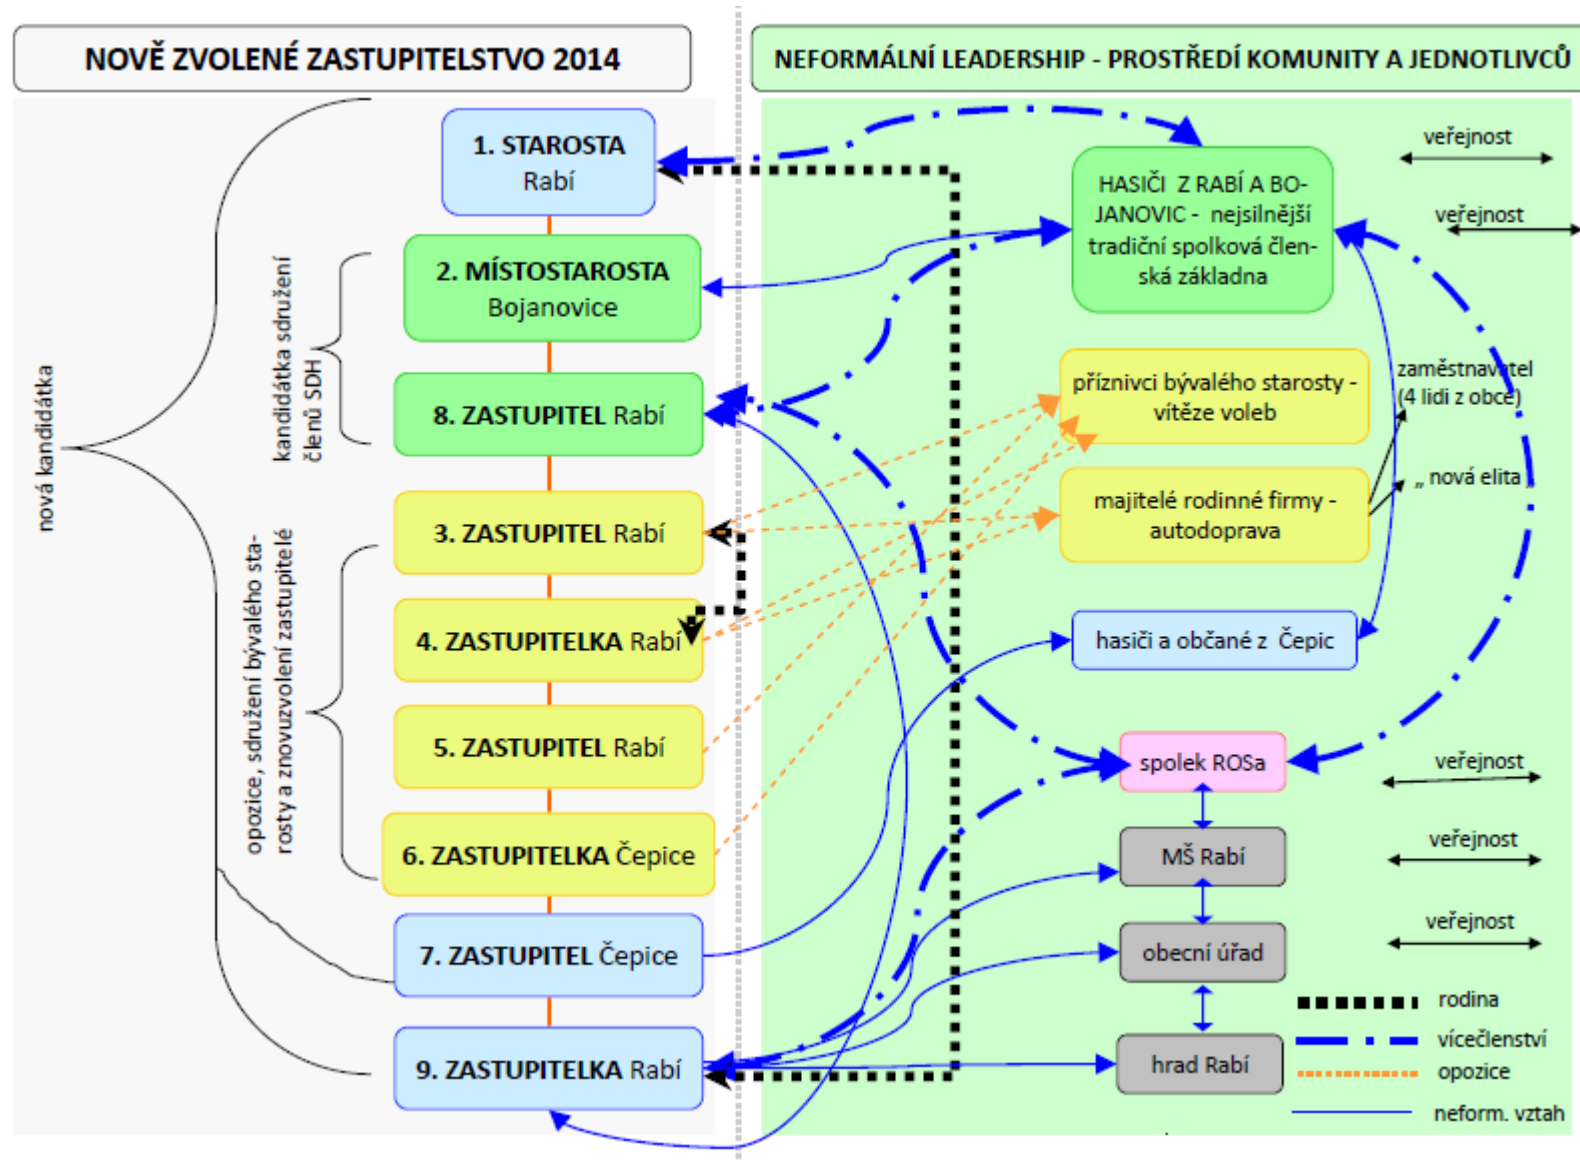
NOVĚ ZVOLENÉ ZASTUPITELSTVO 2014

NEFORMÁLNÍ LEADERSHIP - PROSTŘEDÍ KOMUNITY A JEDNOTLIVCŮ

nová kandidátka

kandidátka sdružení členů SDH

opozice, sdružení bývalého starosty a znovuzvolení zastupitelé

1. STAROSTA Rabí

2. MÍSTOSTAROSTA Bojanovice

8. ZASTUPITEL Rabí

3. ZASTUPITEL Rabí

4. ZASTUPITELKA Rabí

5. ZASTUPITEL Rabí

6. ZASTUPITELKA Čepice

7. ZASTUPITEL Čepice

9. ZASTUPITELKA Rabí

HASIČI Z RABÍ A BOJANOVIC - nejsilnější tradiční spolková členská základna

veřejnost

veřejnost

příznivci bývalého starosty - vítěze voleb

zaměstnavatel (4 lidi z obce)

majitelé rodinné firmy - autodoprava

„ nová elita

hasiči a občané z Čepic

spolek ROSa

veřejnost

MŠ Rabí

veřejnost

obecní úřad

veřejnost

hrad Rabí

rodina

vícečlenství

opozice

neform. vztah